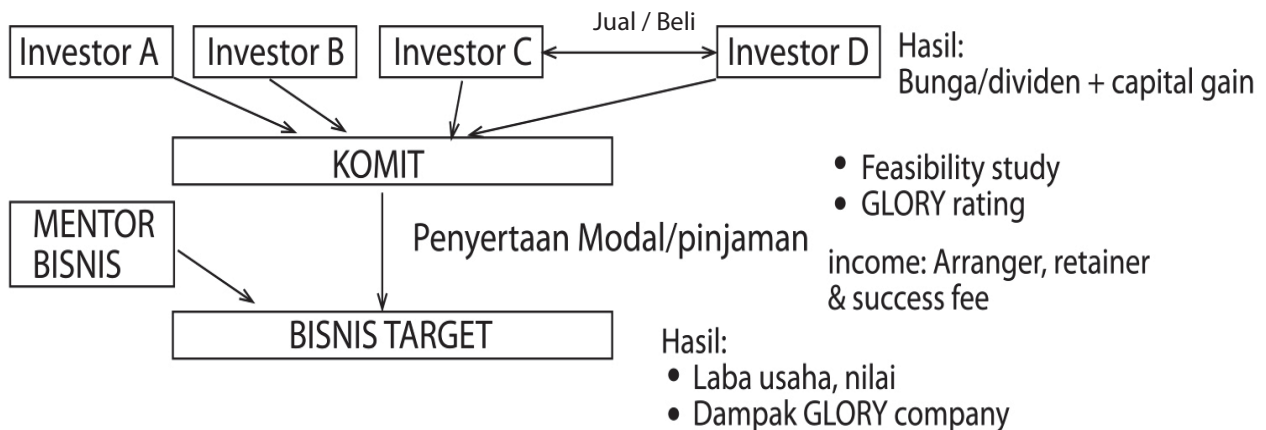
Jual / Beli

Investor A

Investor B

Investor C

Investor D

Hasil:
Bunga/dividen + capital gain

KOMIT

• Feasibility study
• GLORY rating

MENTOR BISNIS

Penyertaan Modal/pinjaman

income: Arranger, retainer & success fee

BISNIS TARGET

Hasil:
• Laba usaha, nilai
• Dampak GLORY company